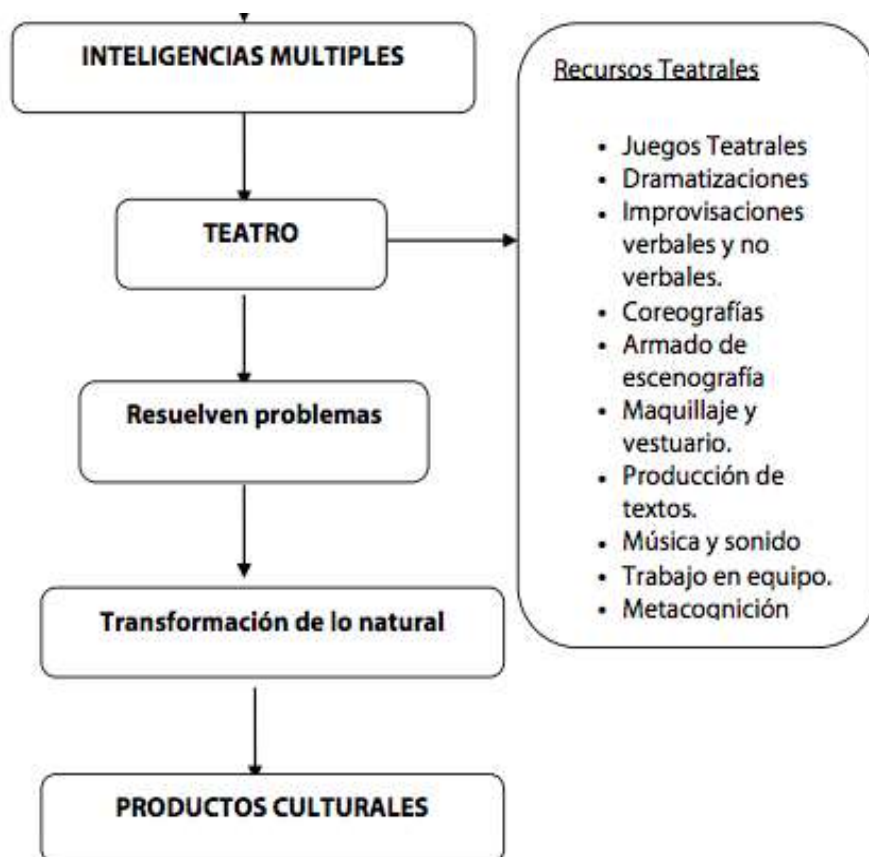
INTELIGENCIAS MULTIPLES

TEATRO

Resuelven problemas

Transformación de lo natural

PRODUCTOS CULTURALES

Recursos Teatrales

- Juegos Teatrales
- Dramatizaciones
- Improvisaciones verbales y no verbales.
- Coreografías
- Armado de escenografía
- Maquillaje y vestuario.
- Producción de textos.
- Música y sonido
- Trabajo en equipo.
- Metacognición